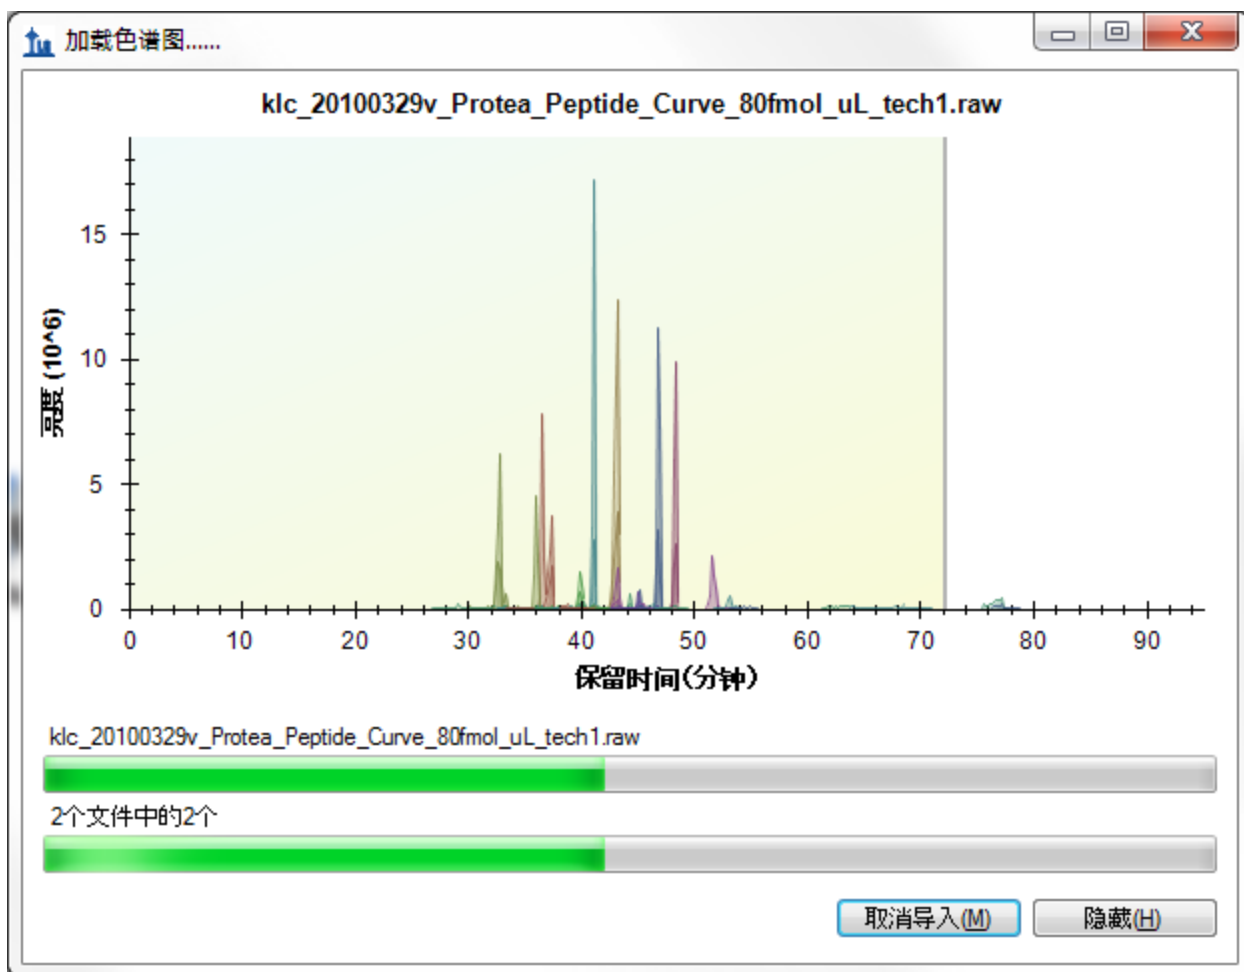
加载色谱图......

klc_20100329v_Protea_Peptide_Curve_80fmol_uL_tech1.raw

亮度 (10^6)

15
10
5
0

0 10 20 30 40 50 60 70 80 90

保留时间(分钟)

klc_20100329v_Protea_Peptide_Curve_80fmol_uL_tech1.raw

2个文件中的2个

取消导入(M)
隐藏(H)